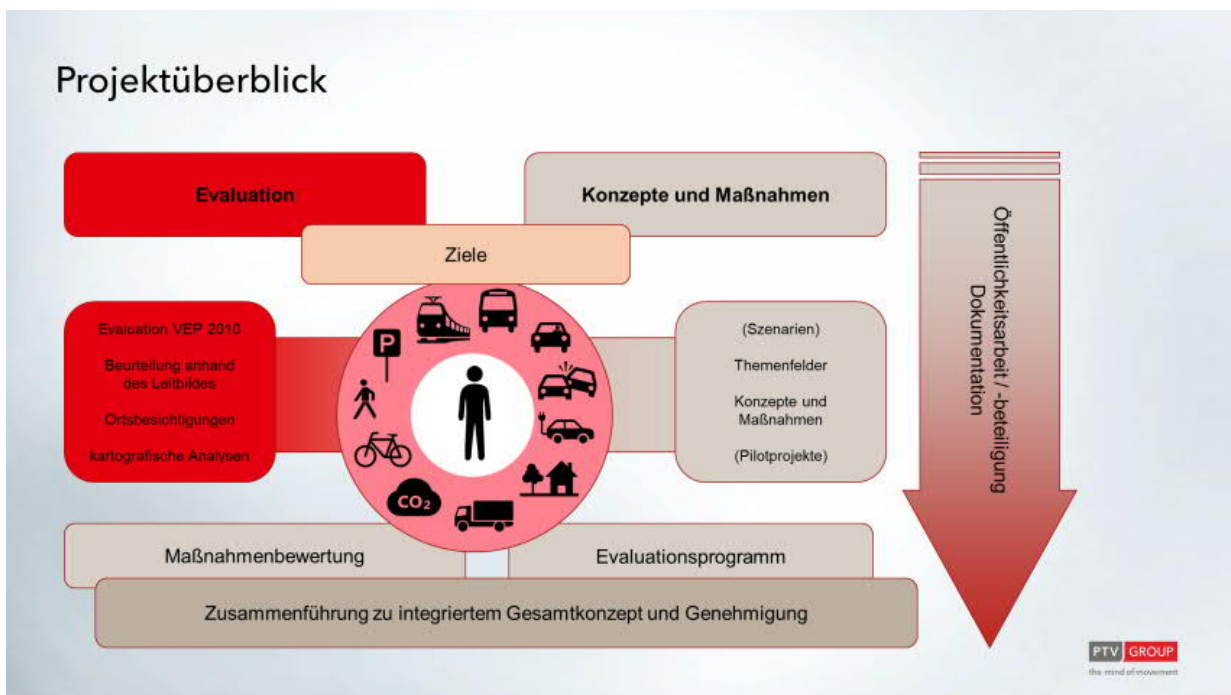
Projektüberblick

Evaluation

Konzepte und Maßnahmen

Ziele

Evaluation VEP 2010

Beurteilung anhand des Leitbildes

Ortsbesichtigungen

kartografische Analysen

P

$CO_2$

(Szenarien)

Themenfelder

Konzepte und Maßnahmen

(Pilotprojekte)

Öffentlichkeitsarbeit / -beteiligung
Dokumentation

Maßnahmenbewertung

Evaluationsprogramm

Zusammenführung zu integriertem Gesamtkonzept und Genehmigung

PTV GROUP
the mind of movement